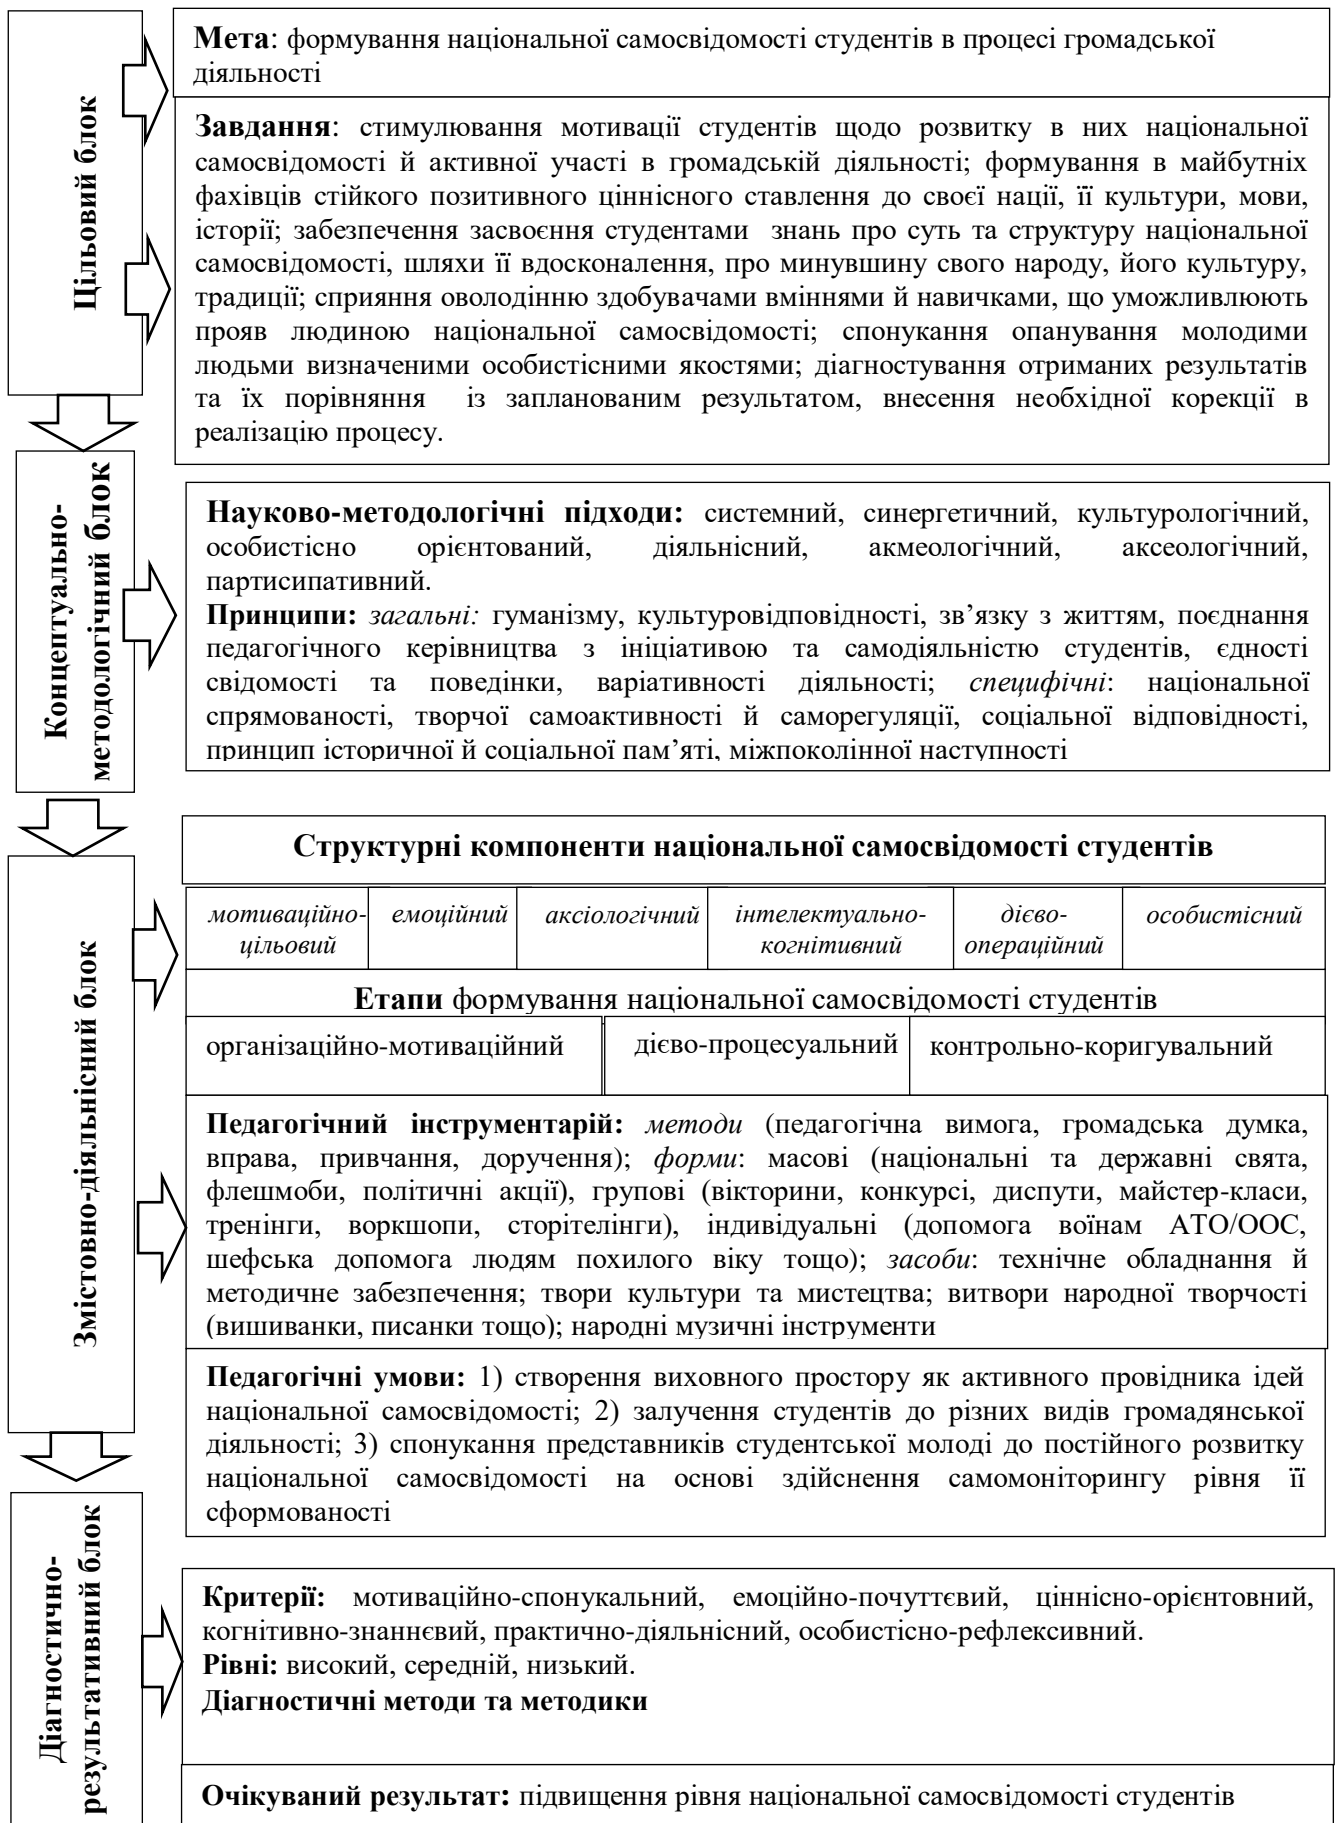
Цільовий блок

**Мета**: формування національної самосвідомості студентів в процесі громадської діяльності

**Завдання**: стимулювання мотивації студентів щодо розвитку в них національної самосвідомості й активної участі в громадській діяльності; формування в майбутніх фахівців стійкого позитивного ціннісного ставлення до своєї нації, її культури, мови, історії; забезпечення засвоєння студентами знань про суть та структуру національної самосвідомості, шляхи її вдосконалення, про минувшину свого народу, його культуру, традиції; сприяння оволодінню здобувачами вміннями й навичками, що уможливлюють прояв людиною національної самосвідомості; спонукання опанування молодими людьми визначеними особистісними якостями; діагностування отриманих результатів та їх порівняння із запланованим результатом, внесення необхідної корекції в реалізацію процесу.

Концептуально-методологічний блок

**Науково-методологічні підходи:** системний, синергетичний, культурологічний, особистісно орієнтований, діяльнісний, акмеологічний, аксеологічний, партисипативний.
**Принципи:** *загальні:* гуманізму, культуровідповідності, зв'язку з життям, поєднання педагогічного керівництва з ініціативою та самодіяльністю студентів, єдності свідомості та поведінки, варіативності діяльності; *специфічні*: національної спрямованості, творчої самоактивності й саморегуляції, соціальної відповідності, принцип історичної й соціальної пам'яті, міжпоколінної наступності

Змістовно-діяльнісний блок

**Структурні компоненти національної самосвідомості студентів**

| *мотиваційно-цільовий* | *емоційний* | *аксіологічний* | *інтелектуально-когнітивний* | *дієво-операційний* | *особистісний* |
|---|---|---|---|---|---|

**Етапи** формування національної самосвідомості студентів

| організаційно-мотиваційний | дієво-процесуальний | контрольно-коригувальний |
|---|---|---|

**Педагогічний інструментарій:** *методи* (педагогічна вимога, громадська думка, вправа, привчання, доручення); *форми*: масові (національні та державні свята, флешмоби, політичні акції), групові (вікторини, конкурсі, диспути, майстер-класи, тренінги, воркшопи, сторітелінги), індивідуальні (допомога воїнам АТО/ООС, шефська допомога людям похилого віку тощо); *засоби*: технічне обладнання й методичне забезпечення; твори культури та мистецтва; витвори народної творчості (вишиванки, писанки тощо); народні музичні інструменти

**Педагогічні умови:** 1) створення виховного простору як активного провідника ідей національної самосвідомості; 2) залучення студентів до різних видів громадянської діяльності; 3) спонукання представників студентської молоді до постійного розвитку національної самосвідомості на основі здійснення самомоніторингу рівня її сформованості

Діагностично-результативний блок

**Критерії:** мотиваційно-спонукальний, емоційно-почуттєвий, ціннісно-орієнтовний, когнітивно-знаннєвий, практично-діяльнісний, особистісно-рефлексивний.
**Рівні:** високий, середній, низький.
**Діагностичні методи та методики**

**Очікуваний результат:** підвищення рівня національної самосвідомості студентів